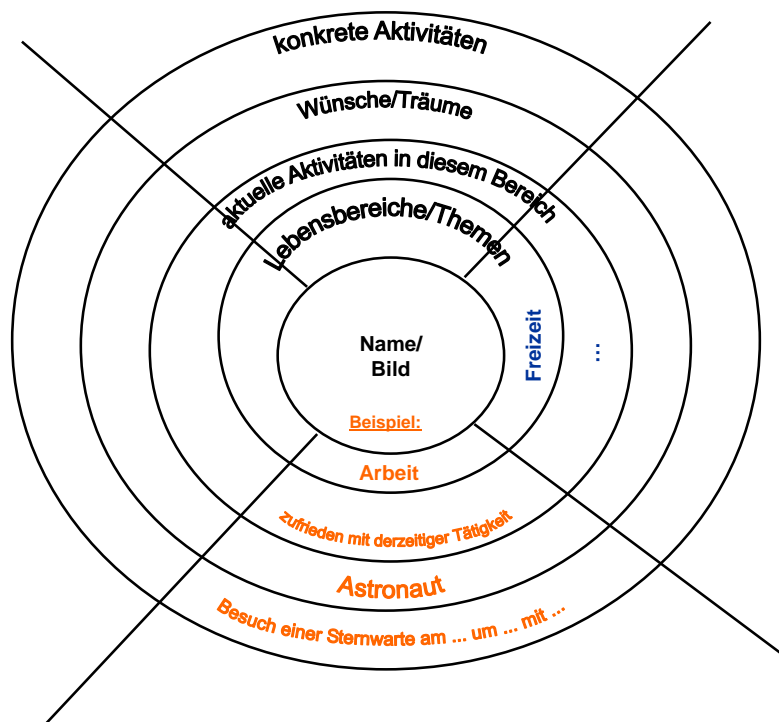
konkrete Aktivitäten

Wünsche/Träume

aktuelle Aktivitäten in diesem Bereich

Lebensbereiche/Themen

Name/
Bild

Freizeit

...

Beispiel:

Arbeit

zufrieden mit derzeitiger Tätigkeit

Astronaut

Besuch einer Sternwarte am ... um ... mit ...